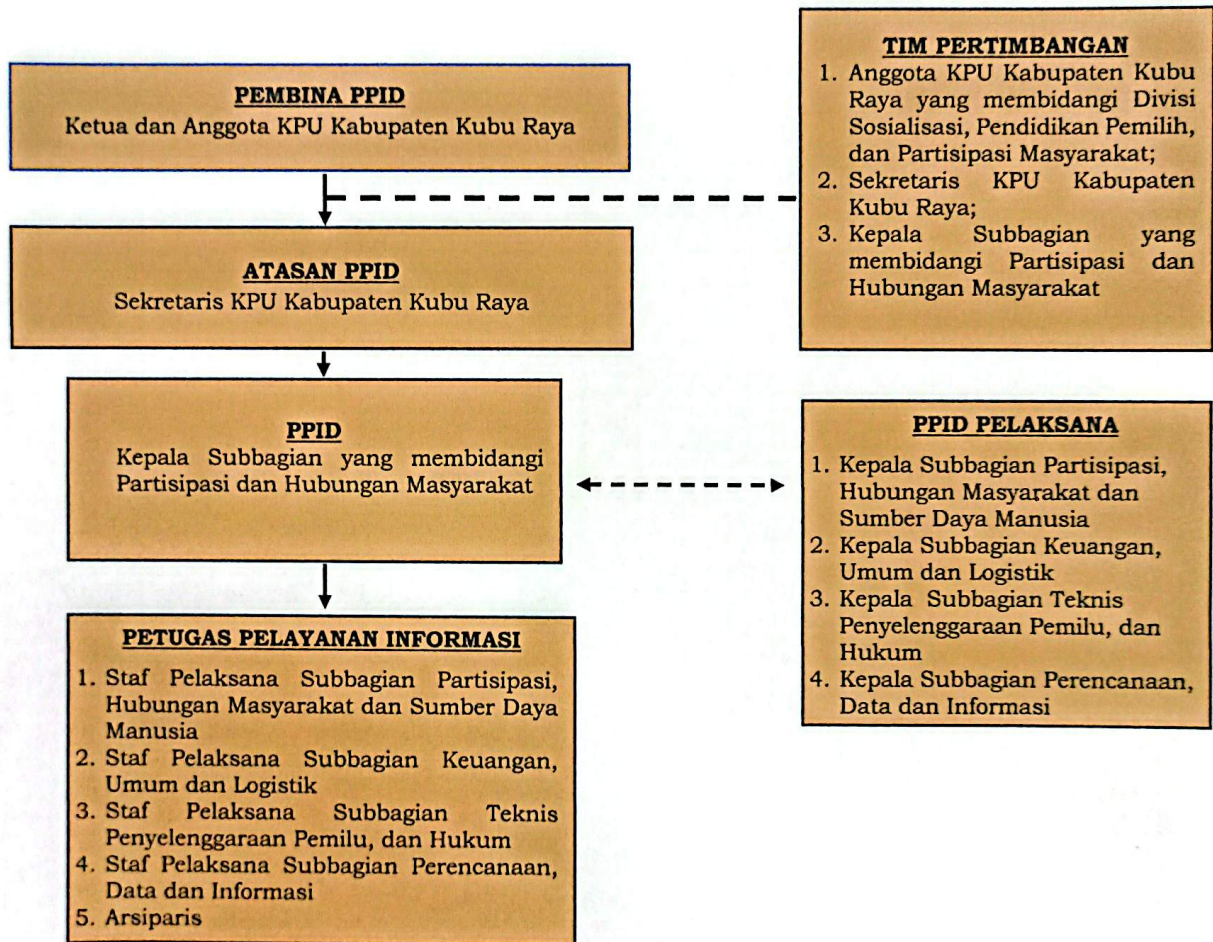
PEMBINA PPID
Ketua dan Anggota KPU Kabupaten Kubu Raya

TIM PERTIMBANGAN
1. Anggota KPU Kabupaten Kubu Raya yang membidangi Divisi Sosialisasi, Pendidikan Pemilih, dan Partisipasi Masyarakat;
2. Sekretaris KPU Kabupaten Kubu Raya;
3. Kepala Subbagian yang membidangi Partisipasi dan Hubungan Masyarakat

ATASAN PPID
Sekretaris KPU Kabupaten Kubu Raya

PPID
Kepala Subbagian yang membidangi Partisipasi dan Hubungan Masyarakat

PPID PELAKSANA
1. Kepala Subbagian Partisipasi, Hubungan Masyarakat dan Sumber Daya Manusia
2. Kepala Subbagian Keuangan, Umum dan Logistik
3. Kepala Subbagian Teknis Penyelenggaraan Pemilu, dan Hukum
4. Kepala Subbagian Perencanaan, Data dan Informasi

PETUGAS PELAYANAN INFORMASI
1. Staf Pelaksana Subbagian Partisipasi, Hubungan Masyarakat dan Sumber Daya Manusia
2. Staf Pelaksana Subbagian Keuangan, Umum dan Logistik
3. Staf Pelaksana Subbagian Teknis Penyelenggaraan Pemilu, dan Hukum
4. Staf Pelaksana Subbagian Perencanaan, Data dan Informasi
5. Arsiparis